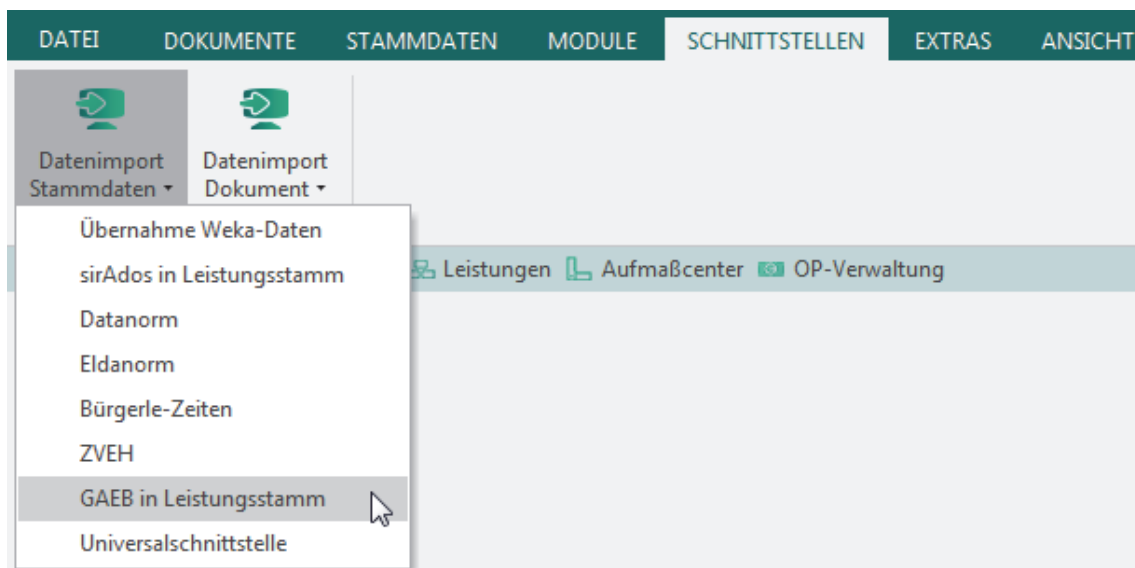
DATEI DOKUMENTE STAMMDATEN MODULE SCHNITTSTELLEN EXTRAS ANSICHT

Datenimport Stammdaten ▾
Datenimport Dokument ▾

Übernahme Weka-Daten
sirAdos in Leistungsstamm
Datanorm
Eldanorm
Bürgerle-Zeiten
ZVEH
GAEB in Leistungsstamm
Universalschnittstelle

Leistungen Aufmaßcenter OP-Verwaltung